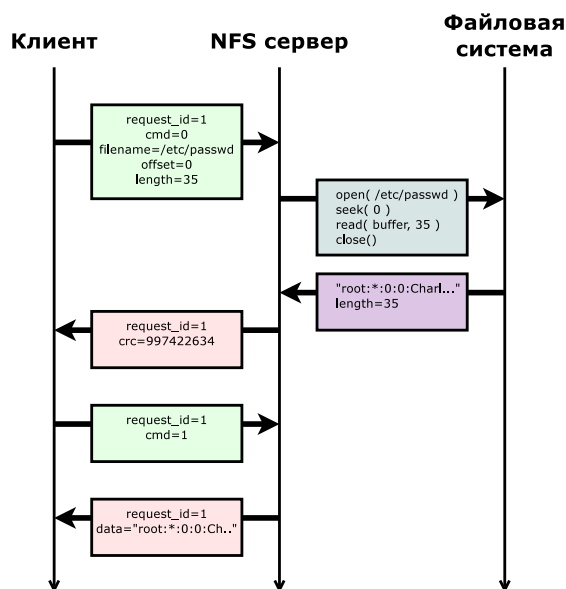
Клиент

NFS сервер

Файловая система

request_id=1
cmd=0
filename=/etc/passwd
offset=0
length=35

open( /etc/passwd )
seek( 0 )
read( buffer, 35 )
close()

"root:*:0:0:Charl..."
length=35

request_id=1
crc=997422634

request_id=1
cmd=1

request_id=1
data="root:*:0:0:Ch.."